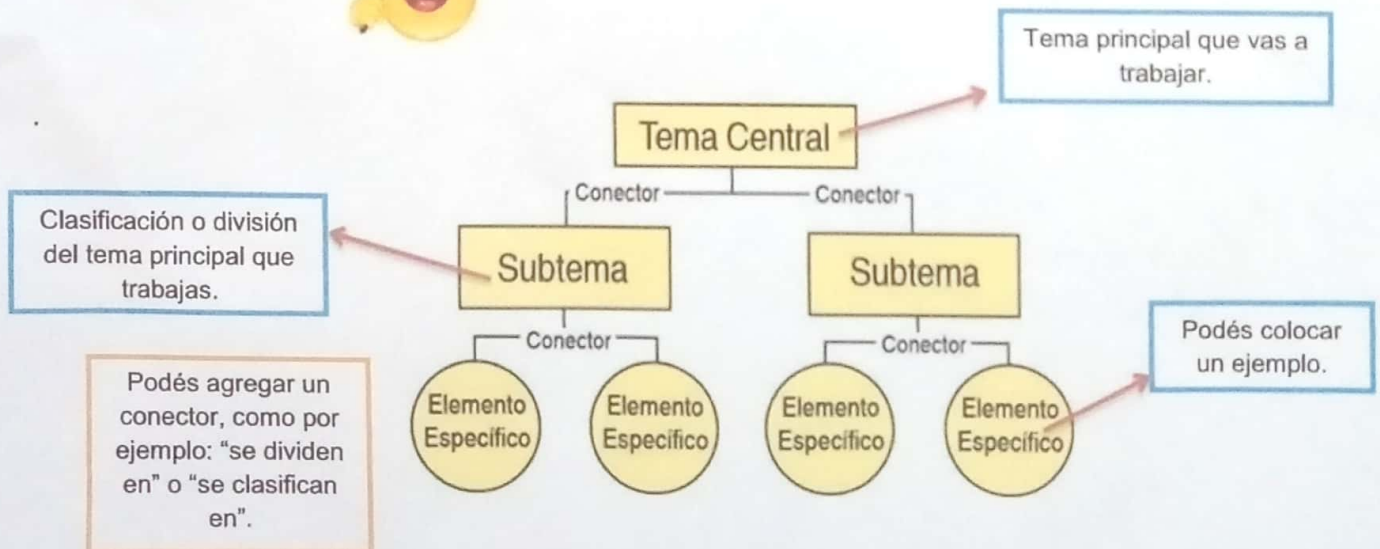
Tema principal que vas a trabajar.

Tema Central

Conector

Conector

Clasificación o división del tema principal que trabajas.

Subtema

Subtema

Conector

Conector

Podés colocar un ejemplo.

Podés agregar un conector, como por ejemplo: "se dividen en" o "se clasifican en".

Elemento Específico

Elemento Específico

Elemento Específico

Elemento Específico